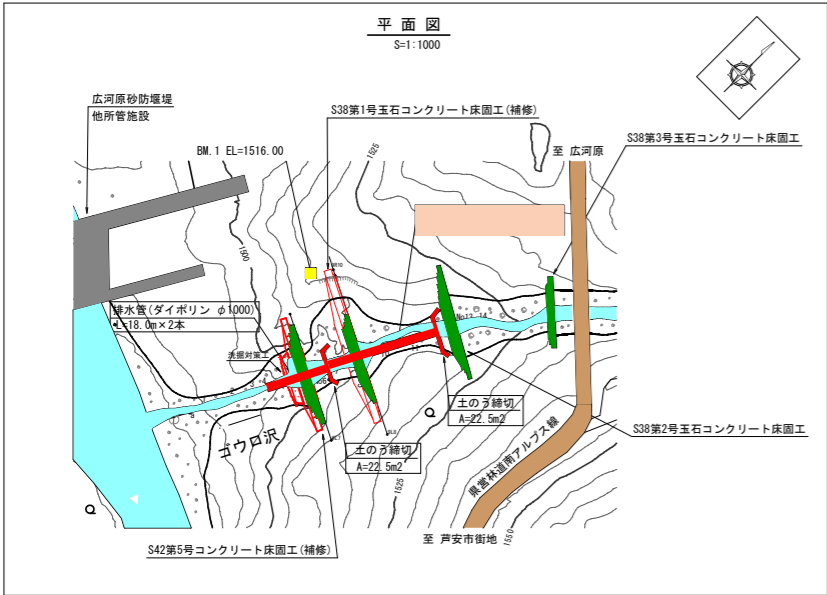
平面図
S=1:1000

広河原砂防堰堤
他所管施設

S38第1号玉石コンクリート床固工(補修)

S38第3号玉石コンクリート床固工

BM.1 EL=1516.00

至 広河原

1525

1500

排水管(ダイポリン φ1000)
L=18.0m×2本

洗掘対策工

土のう締切
A=22.5m2

ゴウロ沢

土のう締切
A=22.5m2

S38第2号玉石コンクリート床固工

県営林道南アルプス線

1525

1550

至 芦安市街地

S42第5号コンクリート床固工(補修)